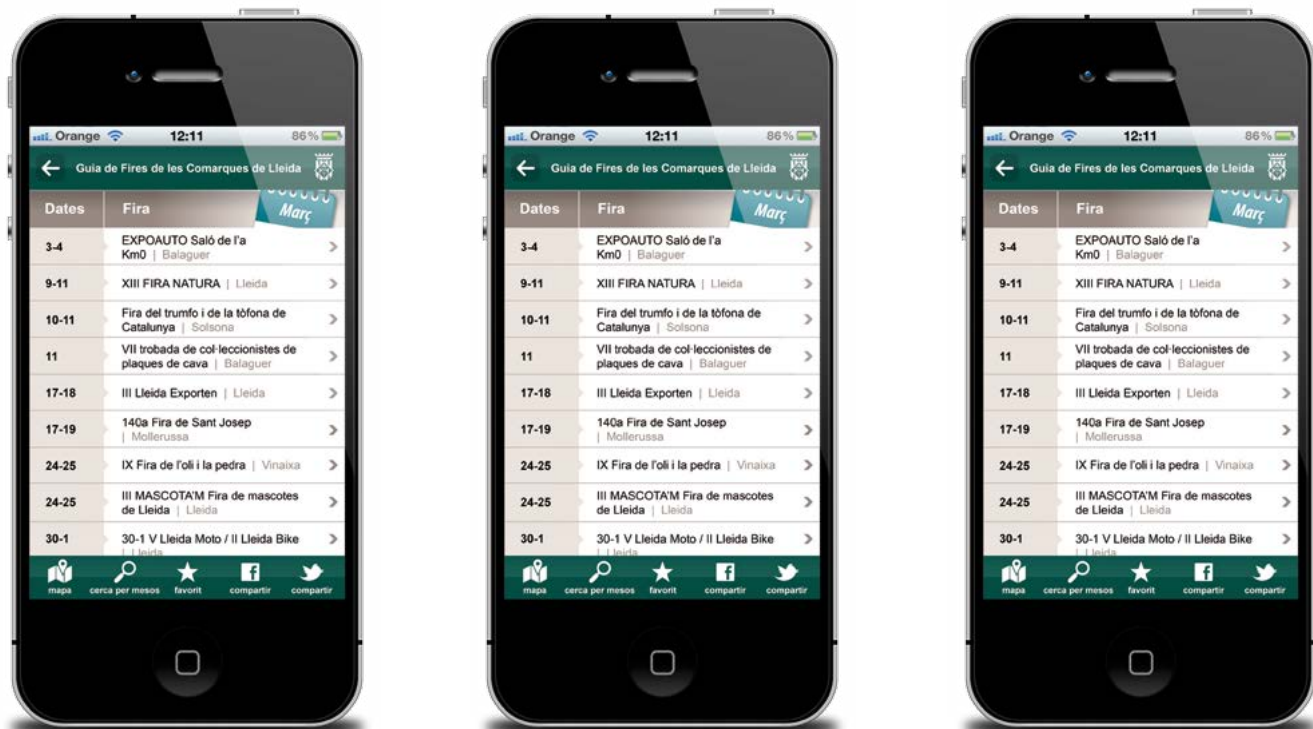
Orange 12:11 86%
Guia de Fires de les Comarques de Lleida
Dates Fira Març

| Dates | Fira |
|---|---|
| 3-4 | EXPOAUTO Saló de l'a Km0 \| Balaguer |
| 9-11 | XIII FIRA NATURA \| Lleida |
| 10-11 | Fira del trumfo i de la tòfona de Catalunya \| Solsona |
| 11 | VII trobada de col·leccionistes de plaques de cava \| Balaguer |
| 17-18 | III Lleida Exporten \| Lleida |
| 17-19 | 140a Fira de Sant Josep \| Mollerussa |
| 24-25 | IX Fira de l'oli i la pedra \| Vinaixa |
| 24-25 | III MASCOTA'M Fira de mascotes de Lleida \| Lleida |
| 30-1 | 30-1 V Lleida Moto / II Lleida Bike \| Lleida |

mapa cerca per mesos favorit compartir compartir

Orange 12:11 86%
Guia de Fires de les Comarques de Lleida
Dates Fira Març

| Dates | Fira |
|---|---|
| 3-4 | EXPOAUTO Saló de l'a Km0 \| Balaguer |
| 9-11 | XIII FIRA NATURA \| Lleida |
| 10-11 | Fira del trumfo i de la tòfona de Catalunya \| Solsona |
| 11 | VII trobada de col·leccionistes de plaques de cava \| Balaguer |
| 17-18 | III Lleida Exporten \| Lleida |
| 17-19 | 140a Fira de Sant Josep \| Mollerussa |
| 24-25 | IX Fira de l'oli i la pedra \| Vinaixa |
| 24-25 | III MASCOTA'M Fira de mascotes de Lleida \| Lleida |
| 30-1 | 30-1 V Lleida Moto / II Lleida Bike \| Lleida |

mapa cerca per mesos favorit compartir compartir

Orange 12:11 86%
Guia de Fires de les Comarques de Lleida
Dates Fira Març

| Dates | Fira |
|---|---|
| 3-4 | EXPOAUTO Saló de l'a Km0 \| Balaguer |
| 9-11 | XIII FIRA NATURA \| Lleida |
| 10-11 | Fira del trumfo i de la tòfona de Catalunya \| Solsona |
| 11 | VII trobada de col·leccionistes de plaques de cava \| Balaguer |
| 17-18 | III Lleida Exporten \| Lleida |
| 17-19 | 140a Fira de Sant Josep \| Mollerussa |
| 24-25 | IX Fira de l'oli i la pedra \| Vinaixa |
| 24-25 | III MASCOTA'M Fira de mascotes de Lleida \| Lleida |
| 30-1 | 30-1 V Lleida Moto / II Lleida Bike \| Lleida |

mapa cerca per mesos favorit compartir compartir